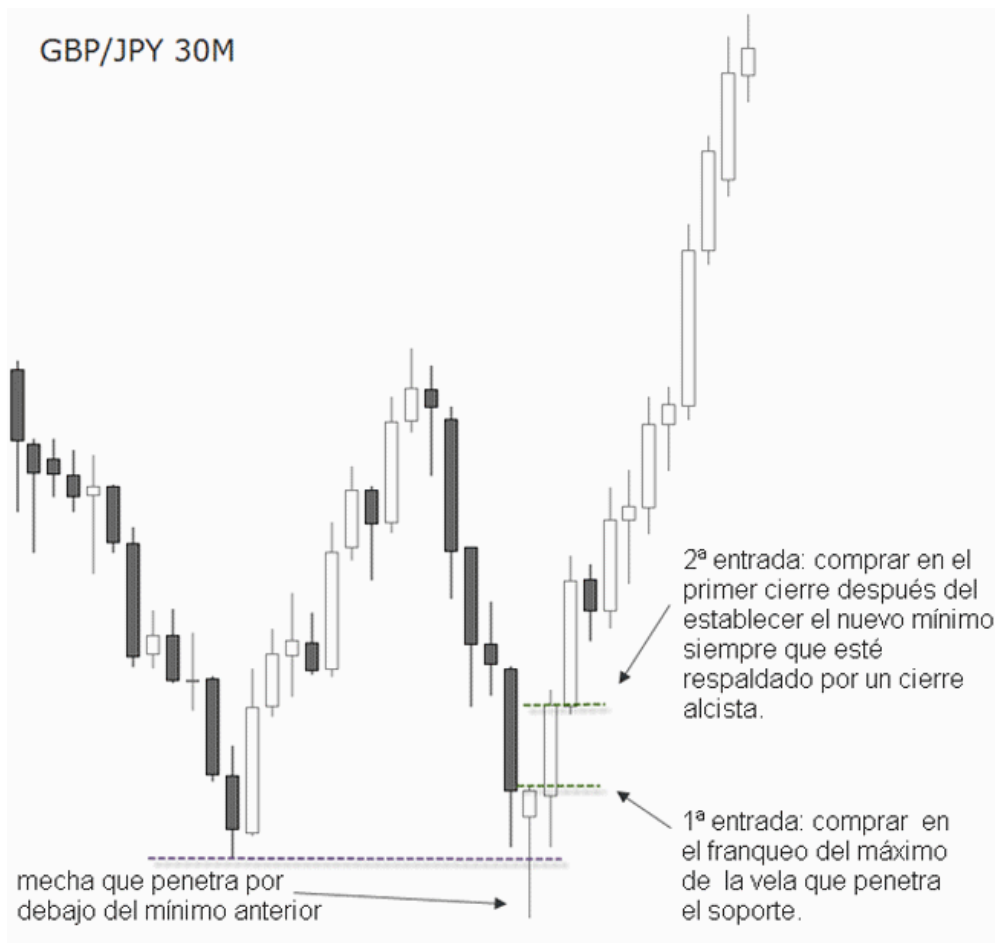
GBP/JPY 30M

2ª entrada: comprar en el primer cierre después del establecer el nuevo mínimo siempre que esté respaldado por un cierre alcista.

1ª entrada: comprar en el franqueo del máximo de la vela que penetra el soporte.

mecha que penetra por debajo del mínimo anterior